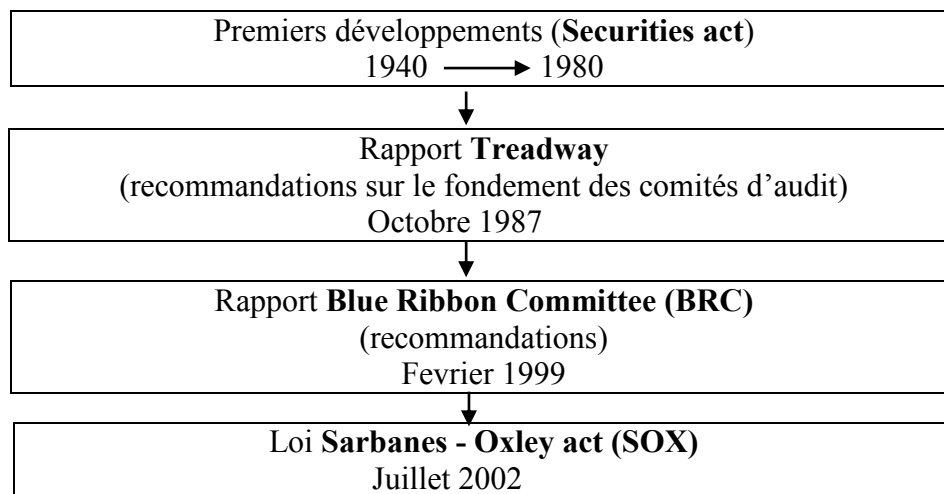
Premiers développements (**Securities act**)
1940 → 1980

Rapport **Treadway**
(recommandations sur le fondement des comités d'audit)
Octobre 1987

Rapport **Blue Ribbon Committee (BRC)**
(recommandations)
Fevrier 1999

Loi **Sarbanes - Oxley act (SOX)**
Juillet 2002